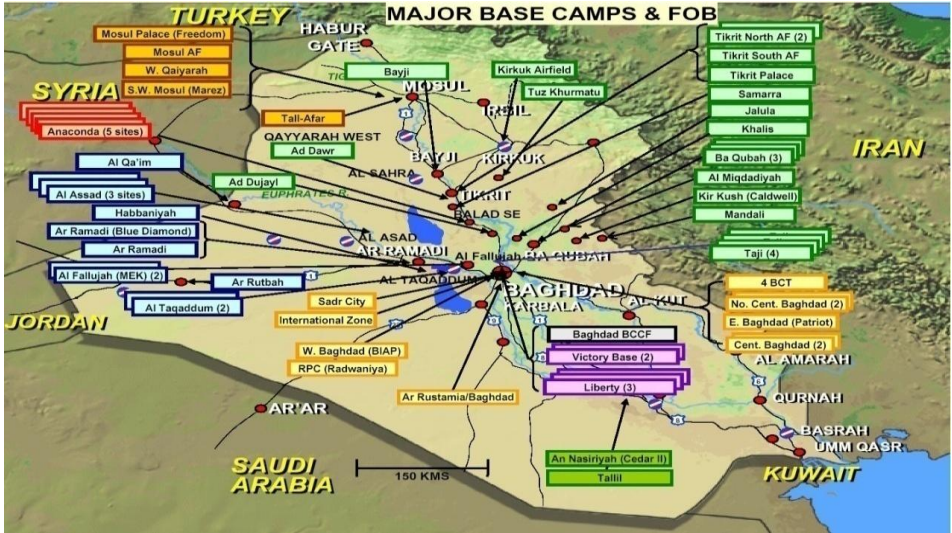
MAJOR BASE CAMPS & FOB

TURKEY

SYRIA

IRAN

JORDAN

SAUDI ARABIA

KUWAIT

Mosul Palace (Freedom)
Mosul AF
W. Qaiyarah
S.W. Mosul (Marez)

Anaconda (5 sites)

Al Qa'im
Al Assad (3 sites)
Habbaniyah
Ar Ramadi (Blue Diamond)
Ar Ramadi
Al Fallujah (MEK) (2)
Al Taqaddum (2)

Tall-Afar
Ad Dawr
Ad Dujayl
Ar Rutbah

Bayji
Kirkuk Airfield
Tuz Khurmatu

Tikrit North AF (2)
Tikrit South AF
Tikrit Palace
Samarra
Jalula
Khalis
Ba Qubah (3)
Al Miqdadiyah
Kir Kush (Caldwell)
Mandali
Taji (4)

4 BCT
No. Cent. Baghdad (2)
E. Baghdad (Patriot)
Cent. Baghdad (2)

Sadr City
International Zone
W. Baghdad (BIAP)
RPC (Radwaniya)
Ar Rustamia/Baghdad

Baghdad BCCF
Victory Base (2)
Liberty (3)

An Nasiriyah (Cedar II)
Tallil

HABUR GATE
MOSUL
IRBIL
QAYYARAH WEST
BAYJI
KIRKUK
AL SAHRA
TIKRIT
BALAD SE
EUPHRATES R.
AL ASAD
AR RAMADI
Al Fallujah
BA QUBAH
AL TAQADDUM
BAGHDAD
KARBALA
AL KUT
AL AMARAH
QURNAH
BASRAH
UMM QASR
AR'AR

150 KMS